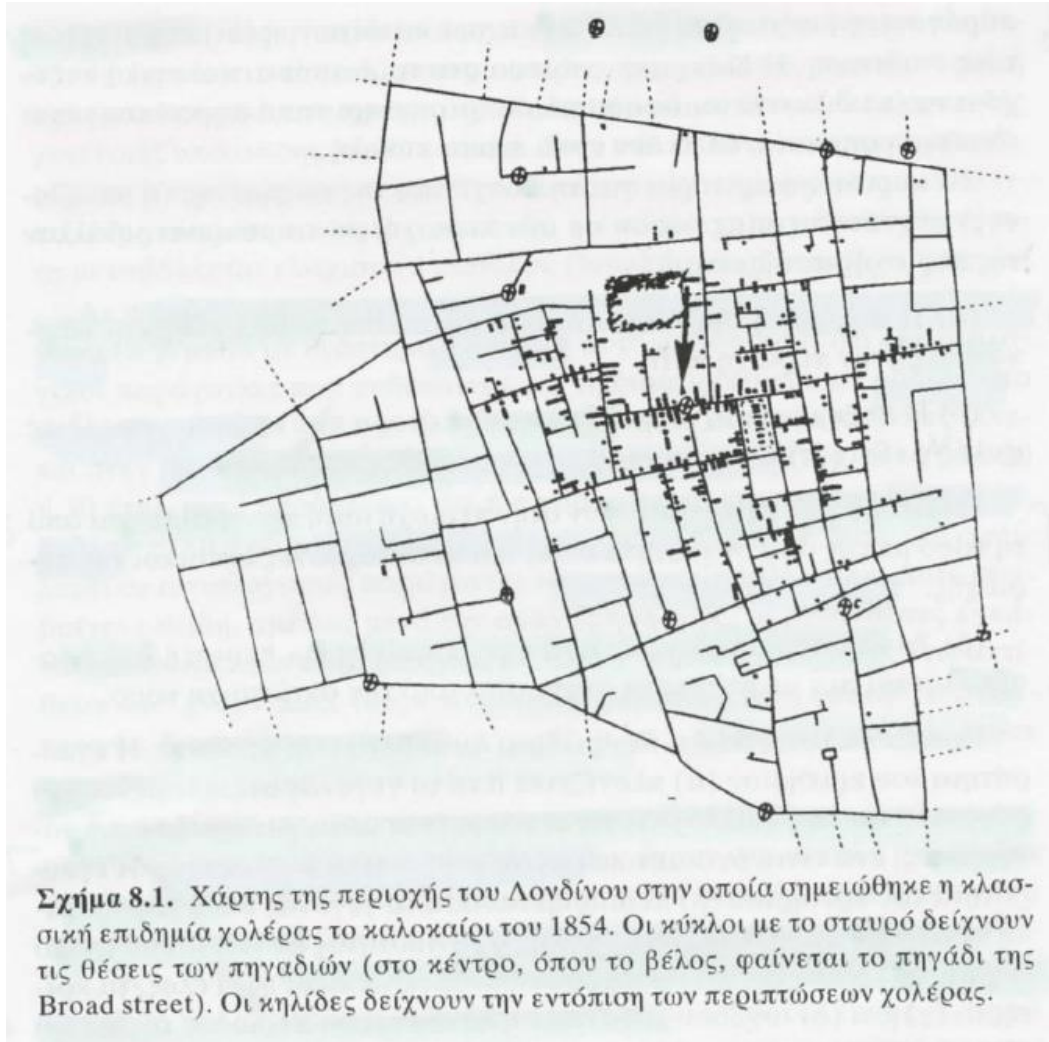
**Σχήμα 8.1.** Χάρτης της περιοχής του Λονδίνου στην οποία σημειώθηκε η κλασσική επιδημία χολέρας το καλοκαίρι του 1854. Οι κύκλοι με το σταυρό δείχνουν τις θέσεις των πηγαδιών (στο κέντρο, όπου το βέλος, φαίνεται το πηγάδι της Broad street). Οι κηλίδες δείχνουν την εντόπιση των περιπτώσεων χολέρας.